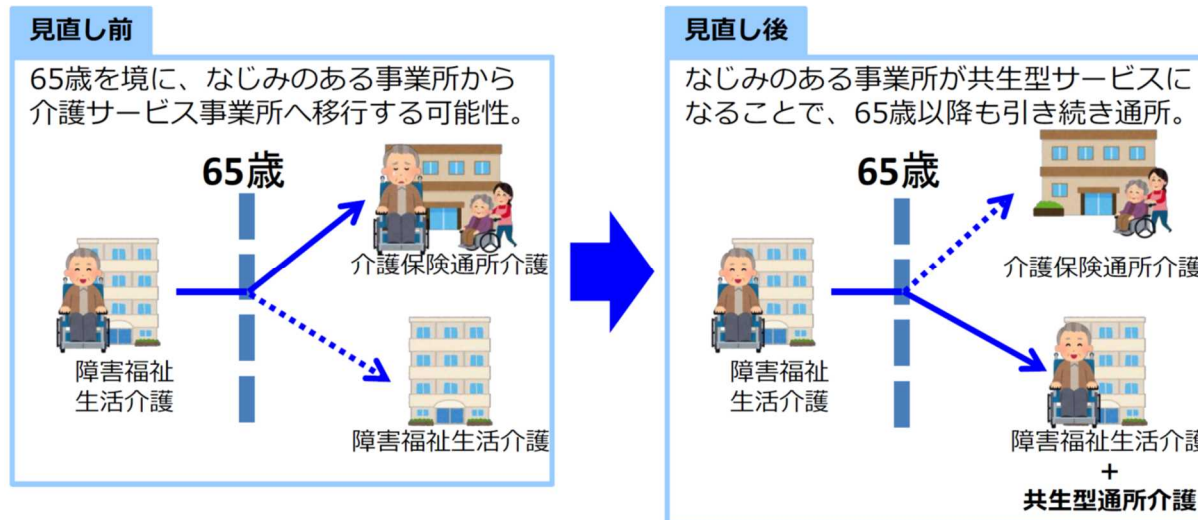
見直し前

65歳を境に、なじみのある事業所から介護サービス事業所へ移行する可能性。

65歳

介護保険通所介護

障害福祉生活介護

障害福祉生活介護

見直し後

なじみのある事業所が共生型サービスになることで、65歳以降も引き続き通所。

65歳

介護保険通所介護

障害福祉生活介護

障害福祉生活介護
+
共生型通所介護